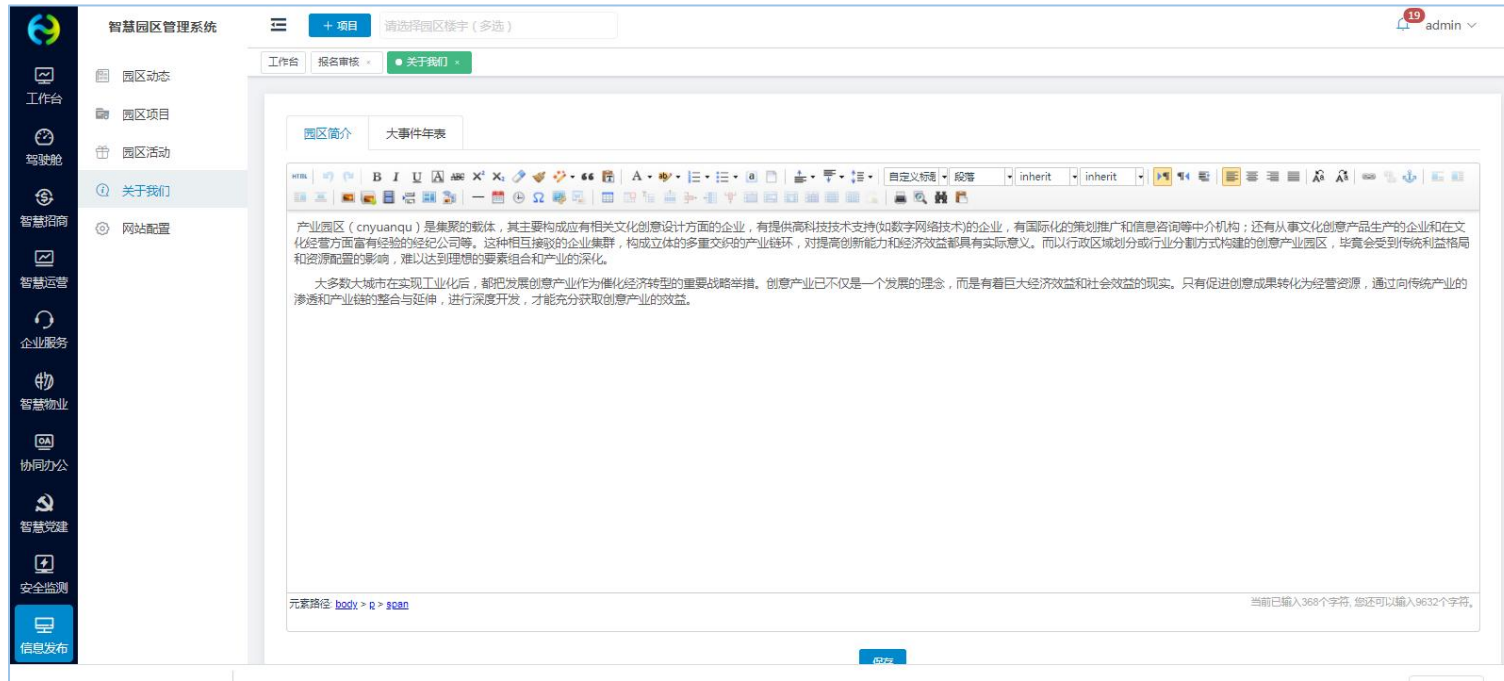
工作台
驾驶舱
智慧招商
智慧运营
企业服务
智慧物业
协同办公
智慧党建
安全监测
信息发布

智慧园区管理系统
园区动态
园区项目
园区活动
关于我们
网站配置

+ 项目
请选择园区楼宇（多选）
19
admin

工作台
报名审核 ×
关于我们 ×

园区简介
大事件年表

自定义标题
段落
inherit
inherit

产业园区（cnyuanqu）是集聚的载体，其主要构成应有相关文化创意设计方面的企业，有提供高科技技术支持(如数字网络技术)的企业，有国际化的策划推广和信息咨询等中介机构；还有从事文化创意产品生产的企业和在文化经营方面富有经验的经纪公司等。这种相互接驳的企业集群，构成立体的多重交织的产业链环，对提高创新能力和经济效益都具有实际意义。而以行政区域划分或行业分割方式构建的创意产业园区，毕竟会受到传统利益格局和资源配置的影响，难以达到理想的要素组合和产业的深化。

大多数大城市在实现工业化后，都把发展创意产业作为催化经济转型的重要战略举措。创意产业已不仅是一个发展的理念，而是有着巨大经济效益和社会效益的现实。只有促进创意成果转化为经营资源，通过向传统产业的渗透和产业链的整合与延伸，进行深度开发，才能充分获取创意产业的效益。

元素路径: body > p > span
当前已输入368个字符, 您还可以输入9632个字符。

保存